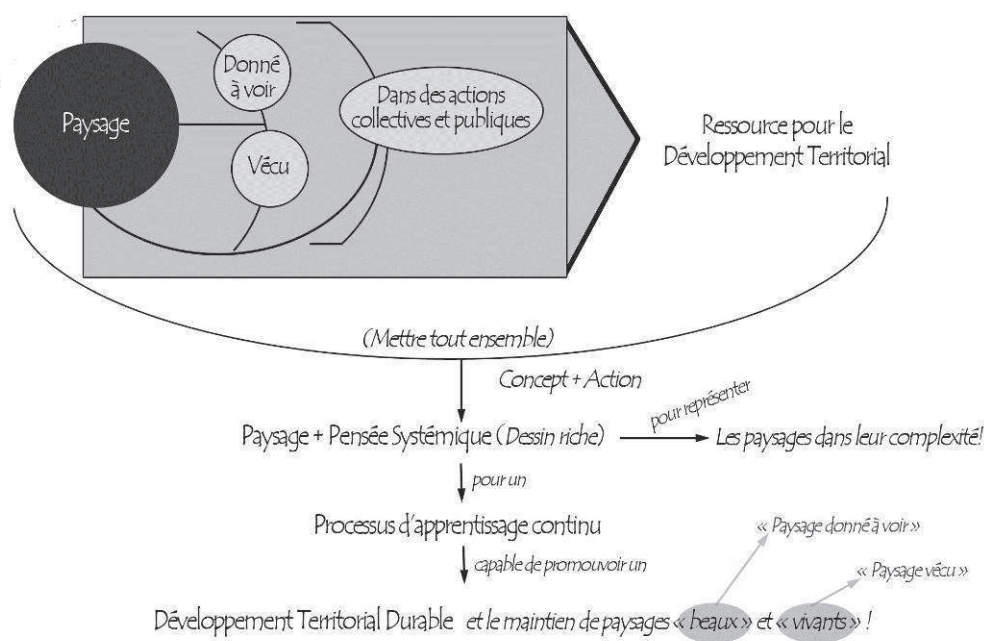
Paysage

Donné à voir

Vécu

Dans des actions collectives et publiques

Ressource pour le Développement Territorial

(Mettre tout ensemble)

Concept + Action

Paysage + Pensée Systémique (Dessin riche)

pour représenter

Les paysages dans leur complexité!

pour un

Processus d'apprentissage continu

capable de promouvoir un

« Paysage donné à voir »

« Paysage vécu »

Développement Territorial Durable et le maintien de paysages « beaux » et « vivants » !